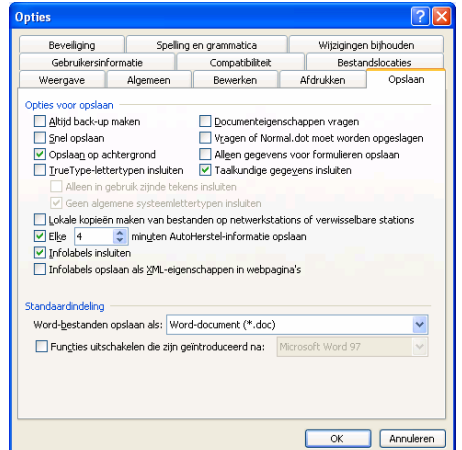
Opties

Beveiliging | Spelling en grammatica | Wijzigingen bijhouden
Gebruikersinformatie | Compatibiliteit | Bestandslocaties
Weergave | Algemeen | Bewerken | Afdrukken | Opslaan

Opties voor opslaan

Altijd back-up maken
Snel opslaan
Opslaan op achtergrond
TrueType-lettertypen insluiten
Alleen in gebruik zijnde tekens insluiten
Geen algemene systeemlettertypen insluiten

Documenteigenschappen vragen
Vragen of Normal.dot moet worden opgeslagen
Alleen gegevens voor formulieren opslaan
Taalkundige gegevens insluiten

Lokale kopieën maken van bestanden op netwerkstations of verwisselbare stations
Elke 4 minuten AutoHerstel-informatie opslaan
Infolabels insluiten
Infolabels opslaan als XML-eigenschappen in webpagina's

Standaardindeling
Word-bestanden opslaan als: Word-document (*.doc)
Functies uitschakelen die zijn geïntroduceerd na: Microsoft Word 97

OK | Annuleren